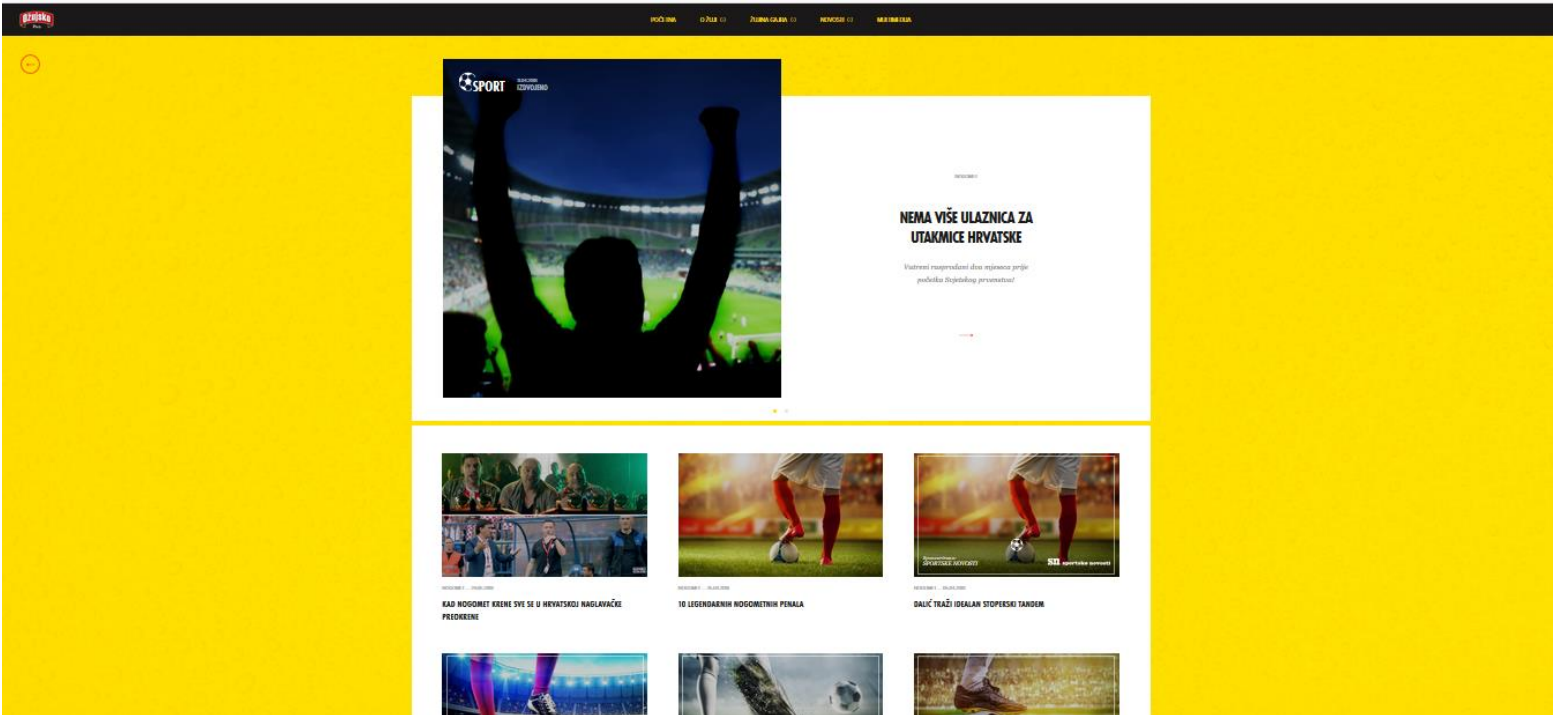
POČETNA O ŽUJI ŽUJNA GAJBA NOVOSTI MULTIMEDIJA

SPORT IZDVOJENO

NOGOMET

NEMA VIŠE ULAZNICA ZA UTAKMICE HRVATSKE

Vatreni rasprodani dva mjeseca prije početka Svjetskog prvenstva!

NOGOMET

KAD NOGOMET KRENE SVE SE U HRVATSKOJ NAGLAVAČKE PREOKRENE

NOGOMET

10 LEGENDARNIH NOGOMETNIH PENALA

SPORTSKE NOVOSTI

SN sportske novosti

NOGOMET

DALIĆ TRAŽI IDEALAN STOPERSKI TANDEM